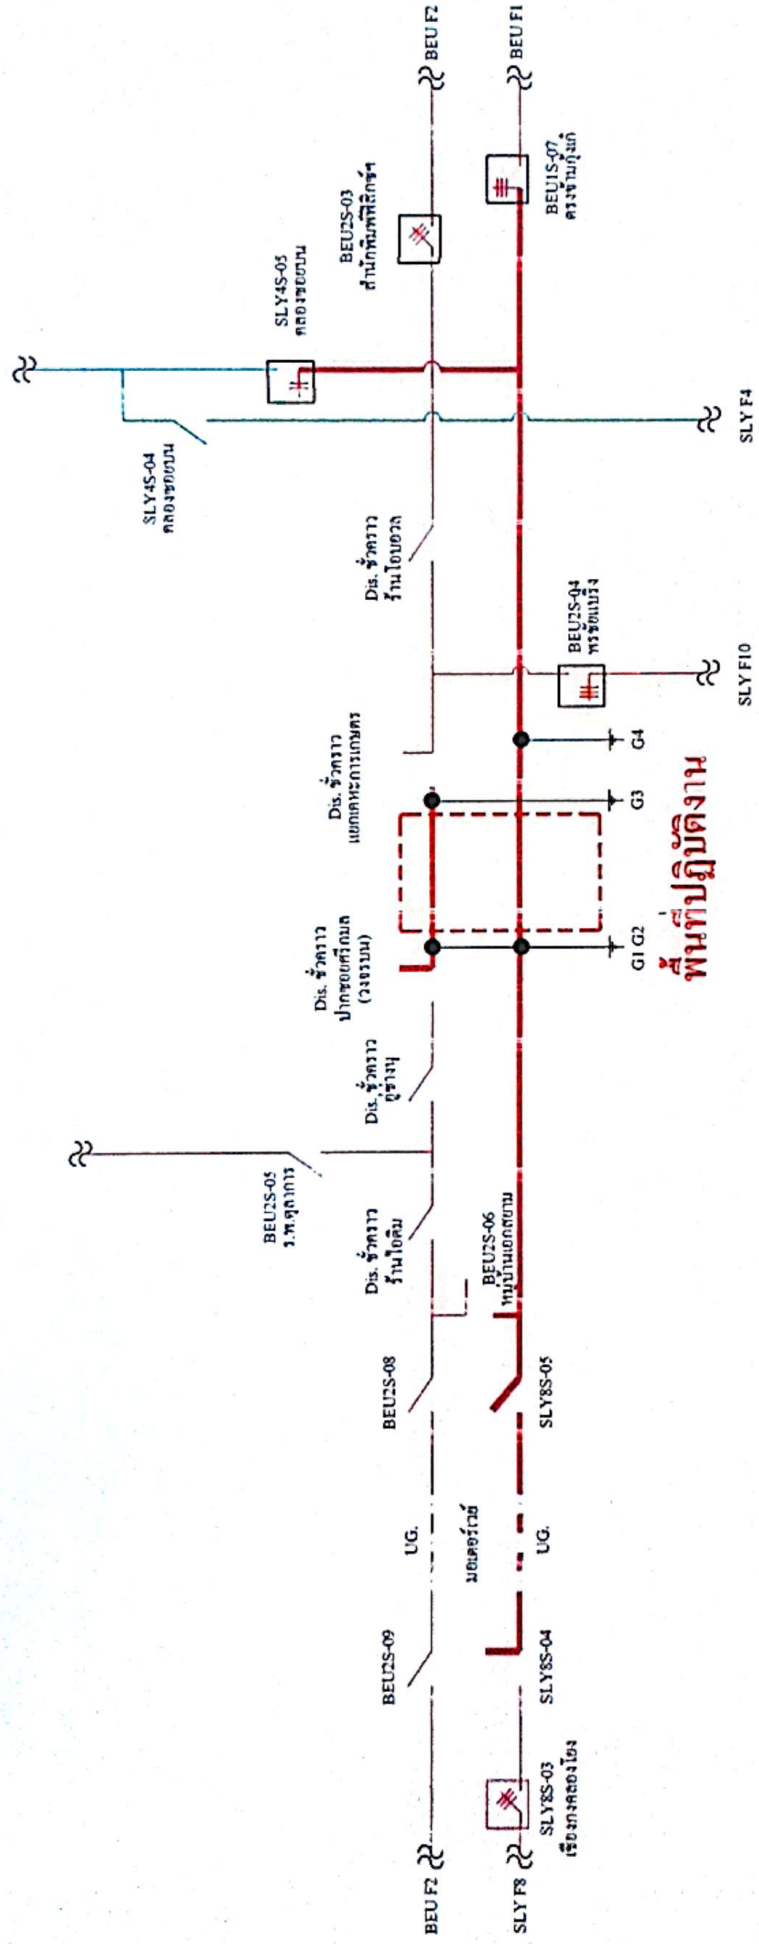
BEU F2
BEU F1
BEU2S-03
สำนักพิมพ์ศิลิกซ์
BEU1S-07
ดวงจันทร์ภู่มณี
SLY4S-05
คลองขอยบน
SLY4S-04
คลองขอยบน
SLY F4
Dis. ชั่วคราว
ร้านไอยวล
BEU2S-04
ทรัชแบริ่ง
SLY F10
Dis. ชั่วคราว
แยกเคหะการเกษตร
G4
G3
พื้นที่ปฏิบัติงาน
Dis. ชั่วคราว
ปากซอยศรีเมฆ
(วงรอบน)
G1 G2
Dis. ชั่วคราว
อู่ช่าง
BEU2S-05
ร.พ.คุณาการ
Dis. ชั่วคราว
ร้านไอติม
BEU2S-06
หมู่บ้านแยกขยาย
BEU2S-08
SLY8S-05
UG.
มอเตอร์เวย์
UG.
BEU2S-09
SLY8S-04
SLY8S-03
เชียงกรคลองโยง
BEU F2
SLY F8